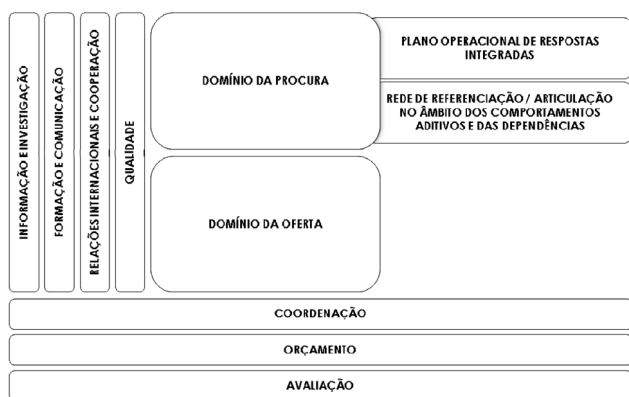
INFORMAÇÃO E INVESTIGAÇÃO

FORMAÇÃO E COMUNICAÇÃO

RELAÇÕES INTERNACIONAIS E COOPERAÇÃO

QUALIDADE

DOMÍNIO DA PROCURA

PLANO OPERACIONAL DE RESPOSTAS INTEGRADAS

REDE DE REFERENCIAÇÃO / ARTICULAÇÃO NO ÂMBITO DOS COMPORTAMENTOS ADITIVOS E DAS DEPENDÊNCIAS

DOMÍNIO DA OFERTA

COORDENAÇÃO

ORÇAMENTO

AVALIAÇÃO